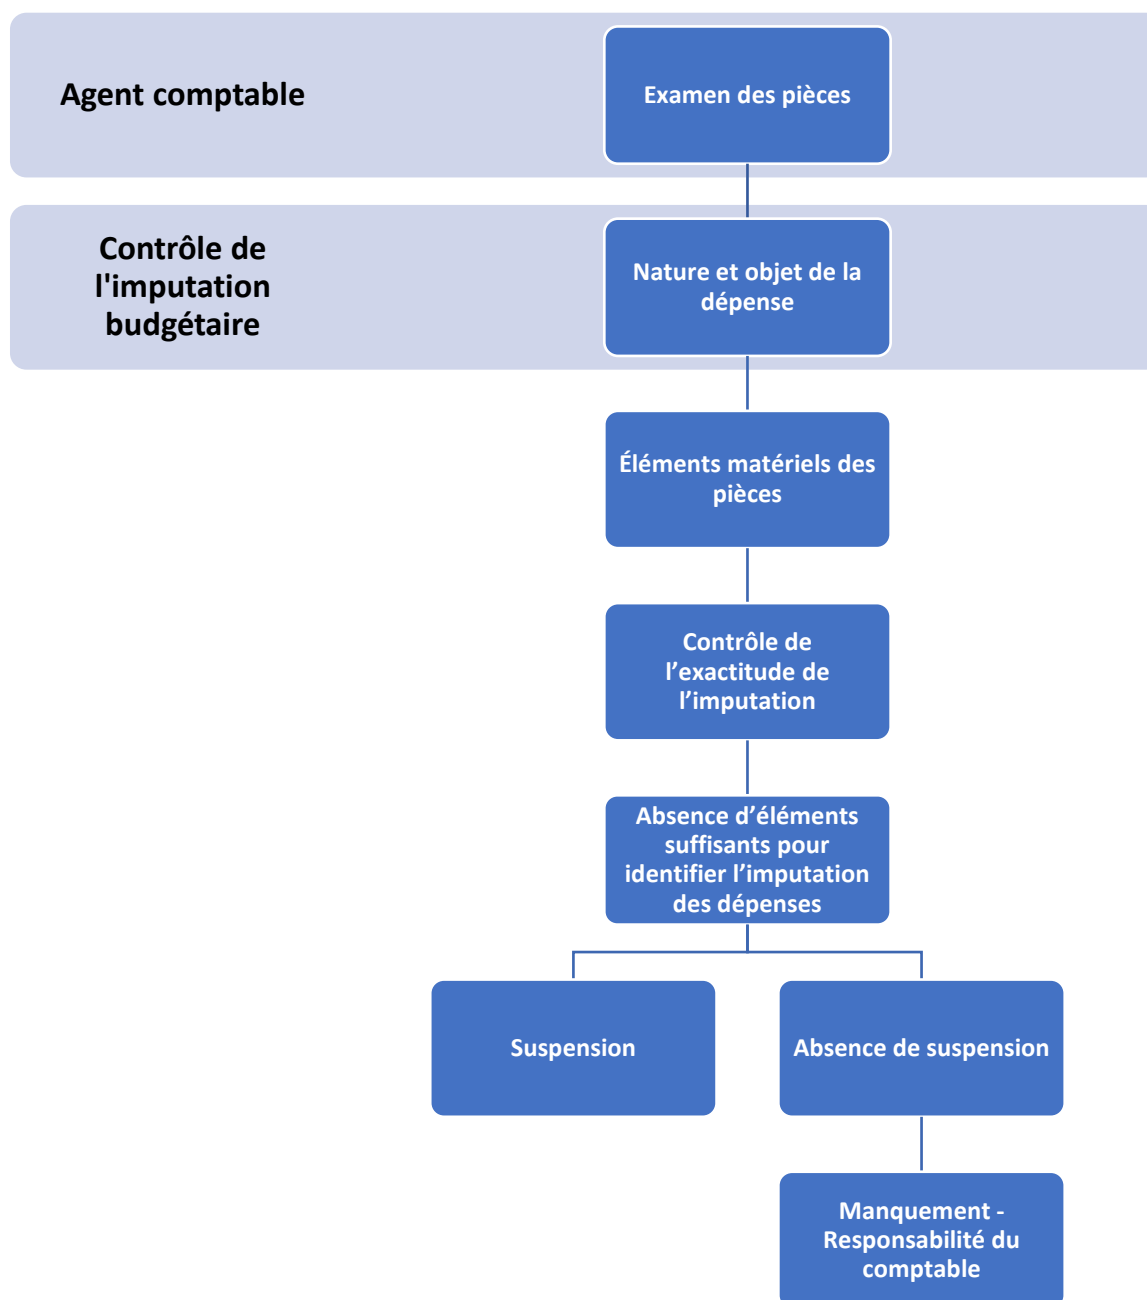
Agent comptable

Examen des pièces

Contrôle de l'imputation budgétaire

Nature et objet de la dépense

Éléments matériels des pièces

Contrôle de l’exactitude de l’imputation

Absence d’éléments suffisants pour identifier l’imputation des dépenses

Suspension

Absence de suspension

Manquement - Responsabilité du comptable